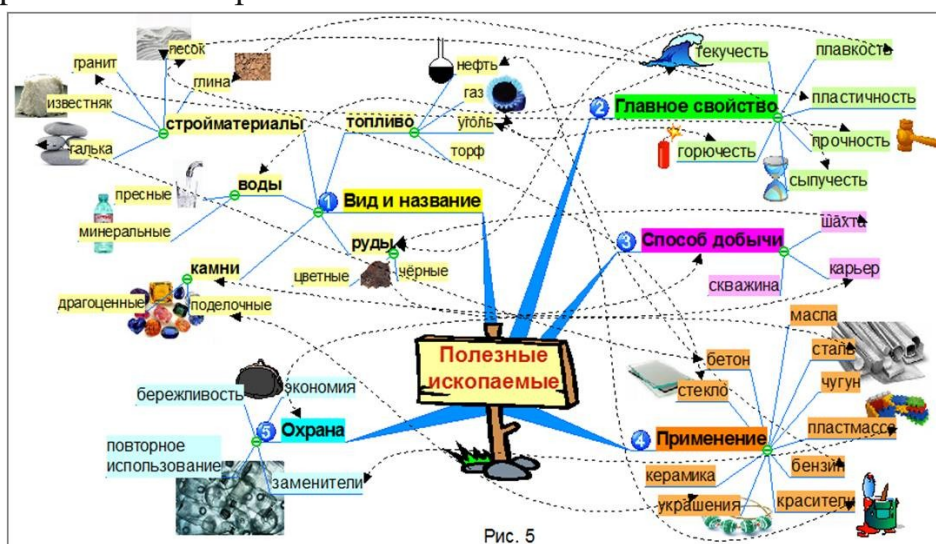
Полезные ископаемые

1 Вид и название
стройматериалы
песок
гранит
глина
известняк
галька
топливо
нефть
газ
уголь
торф
воды
пресные
минеральные
руды
цветные
чёрные
камни
драгоценные
поделочные

2 Главное свойство
текучесть
плавкость
пластичность
прочность
горючесть
сыпучесть

3 Способ добычи
шахта
скважина
карьер

4 Применение
масла
бетон
сталь
стекло
чугун
пластмассы
керамика
бензин
украшения
красители

5 Охрана
бережливость
экономия
повторное использование
заменители

Рис. 5